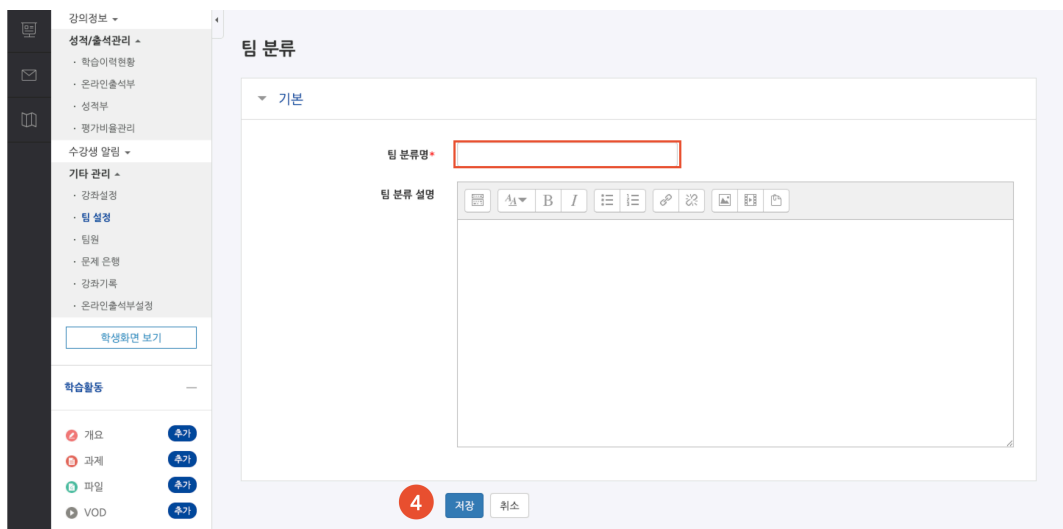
강의정보 ▾
성적/출석관리 ▴
· 학습이력현황
· 온라인출석부
· 성적부
· 평가비율관리
수강생 알림 ▾
기타 관리 ▴
· 강좌설정
· 팀 설정
· 팀원
· 문제 은행
· 강좌기록
· 온라인출석부설정

학생화면 보기

학습활동 —

개요 추가
과제 추가
파일 추가
VOD 추가

팀 분류

▾ 기본

팀 분류명*

팀 분류 설명

B I

4

저장 취소